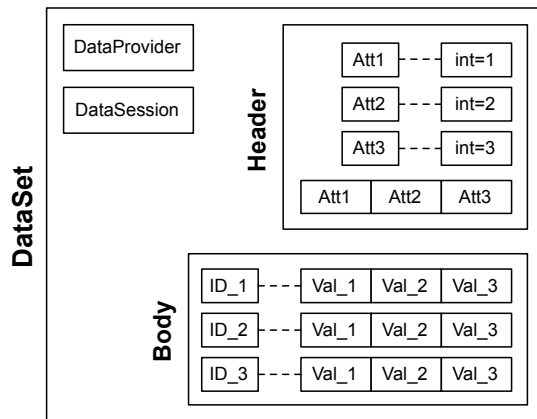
DataSet

DataProvider

DataSession

Header

Att1 int=1

Att2 int=2

Att3 int=3

| Att1 | Att2 | Att3 |
|---|---|---|

Body

| ID_1 | Val_1 | Val_2 | Val_3 |
|---|---|---|---|
| ID_2 | Val_1 | Val_2 | Val_3 |
| ID_3 | Val_1 | Val_2 | Val_3 |